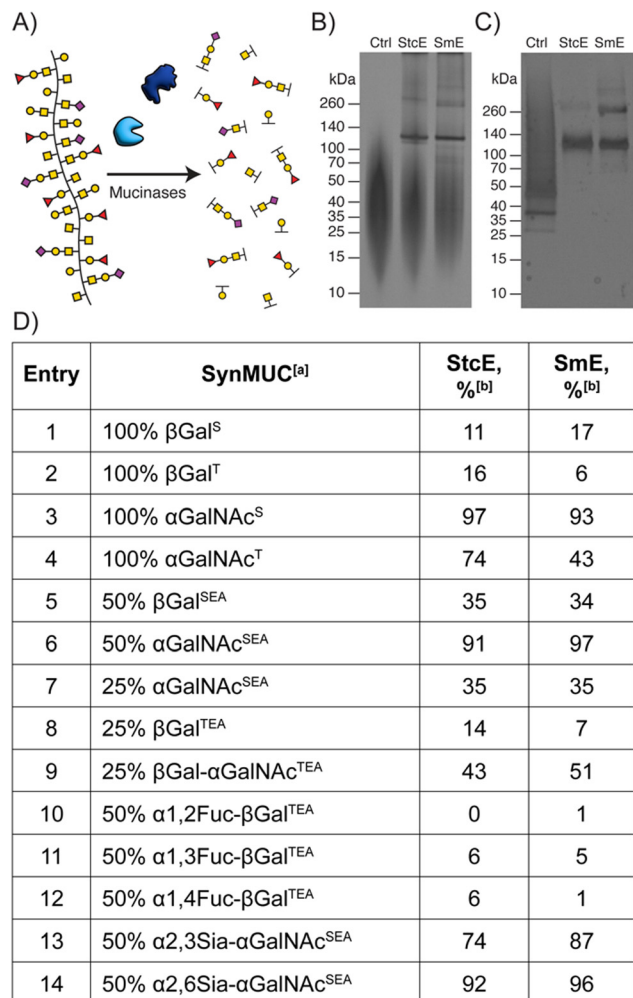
A)

Mucinases

B)

Ctrl StcE SmE

kDa

260
140
100
70
50
40
35
25
15
10

C)

Ctrl StcE SmE

kDa

260
140
100
70
50
40
35
25
15
10

D)

| Entry | SynMUC$^{[a]}$ | StcE, %$^{[b]}$ | SmE, %$^{[b]}$ |
|---|---|---|---|
| 1 | 100% βGal$^{S}$ | 11 | 17 |
| 2 | 100% βGal$^{T}$ | 16 | 6 |
| 3 | 100% αGalNAc$^{S}$ | 97 | 93 |
| 4 | 100% αGalNAc$^{T}$ | 74 | 43 |
| 5 | 50% βGal$^{SEA}$ | 35 | 34 |
| 6 | 50% αGalNAc$^{SEA}$ | 91 | 97 |
| 7 | 25% αGalNAc$^{SEA}$ | 35 | 35 |
| 8 | 25% βGal$^{TEA}$ | 14 | 7 |
| 9 | 25% βGal-αGalNAc$^{TEA}$ | 43 | 51 |
| 10 | 50% α1,2Fuc-βGal$^{TEA}$ | 0 | 1 |
| 11 | 50% α1,3Fuc-βGal$^{TEA}$ | 6 | 5 |
| 12 | 50% α1,4Fuc-βGal$^{TEA}$ | 6 | 1 |
| 13 | 50% α2,3Sia-αGalNAc$^{SEA}$ | 74 | 87 |
| 14 | 50% α2,6Sia-αGalNAc$^{SEA}$ | 92 | 96 |